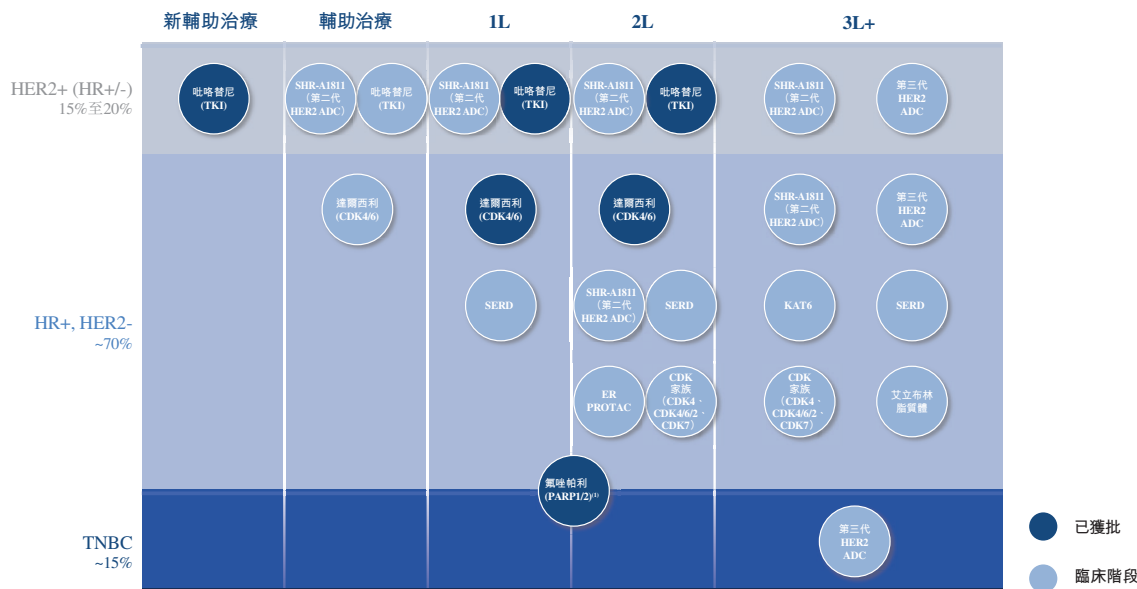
| | 新輔助治療 | 輔助治療 | 1L | 2L | 3L+ |
|---|---|---|---|---|---|
| HER2+ (HR+/-) 15%至20% | 吡咯替尼 (TKI) | SHR-A1811 (第二代 HER2 ADC) 吡咯替尼 (TKI) | SHR-A1811 (第二代 HER2 ADC) 吡咯替尼 (TKI) | SHR-A1811 (第二代 HER2 ADC) 吡咯替尼 (TKI) | SHR-A1811 (第二代 HER2 ADC) 第三代 HER2 ADC |
| HR+, HER2- ~70% | | 達爾西利 (CDK4/6) | 達爾西利 (CDK4/6) SERD | 達爾西利 (CDK4/6) SHR-A1811 (第二代 HER2 ADC) SERD ER PROTAC CDK 家族 (CDK4、CDK4/6/2、CDK7) | SHR-A1811 (第二代 HER2 ADC) 第三代 HER2 ADC KAT6 SERD CDK 家族 (CDK4、CDK4/6/2、CDK7) 艾立布林 脂質體 |
| TNBC ~15% | | | 氟唑帕利 (PARP1/2)$^{(1)}$ | | 第三代 HER2 ADC |

已獲批

臨床階段